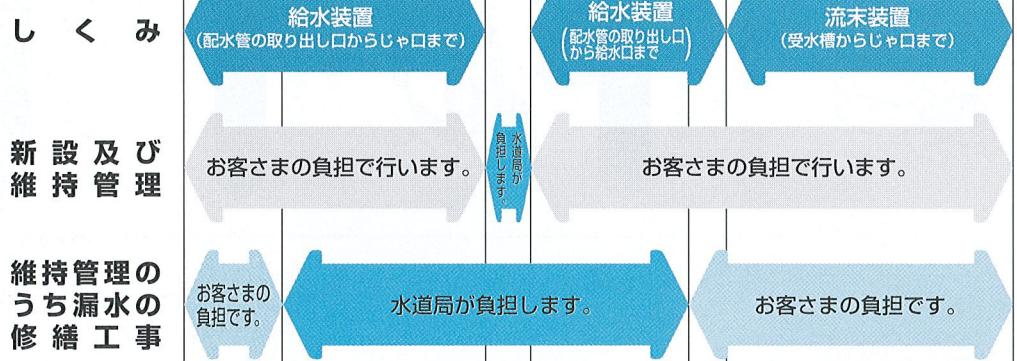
しくみ

給水装置
(配水管の取り出し口からじゃ口まで)

給水装置
(配水管の取り出し口から給水口まで)

流末装置
(受水槽からじゃ口まで)

新設及び維持管理

お客さまの負担で行います。

水道局が負担します。

お客さまの負担で行います。

維持管理のうち漏水の修繕工事

お客さまの負担です。

水道局が負担します。

お客さまの負担です。